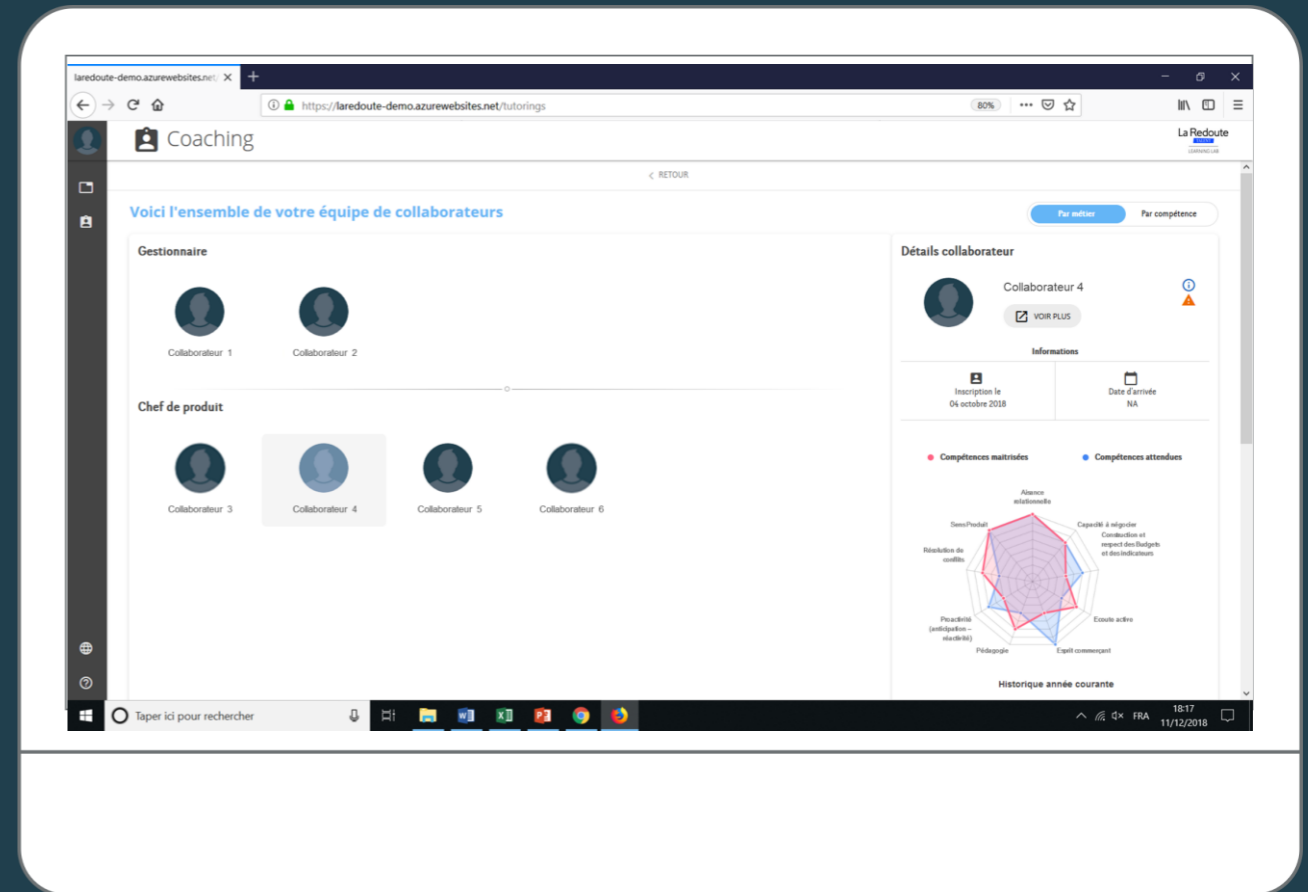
laredoute-demo.azurewebsites.net/ ×
+

https://laredoute-demo.azurewebsites.net/tutorings
80%

Coaching

La Redoute
LEARNING LAB

< RETOUR

Voici l'ensemble de votre équipe de collaborateurs

Par métier
Par compétence

Gestionnaire

Collaborateur 1
Collaborateur 2

Chef de produit

Collaborateur 3
Collaborateur 4
Collaborateur 5
Collaborateur 6

Détails collaborateur

Collaborateur 4

VOIR PLUS

Informations

Inscription le
04 octobre 2018

Date d'arrivée
NA

Compétences maitrisées
Compétences attendues

Aisance relationnelle
Capacité à négocier
Construction et respect des Budgets et des indicateurs
Ecoute active
Esprit commerçant
Pédagogie
Proactivité (anticipation – réactivité)
Résolution de conflits
Sens Produit

Historique année courante

Taper ici pour rechercher

FRA
18:17
11/12/2018